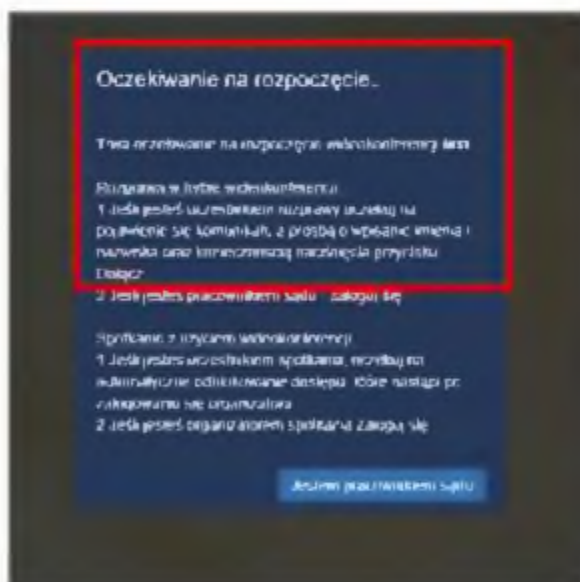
Oczekiwanie na rozpoczęcie..

Trwa oczekiwanie na rozpoczęcie wideokonferencji **test**

Rozprawa w trybie wideokonferencji
1 Jeśli jesteś uczestnikiem rozprawy oczekuj na pojawienie się komunikatu z prośbą o wpisanie imienia i nazwiska oraz konieczności naciśnięcia przycisku Dołącz
2 Jeśli jesteś pracownikiem sądu - zaloguj się

Spotkanie z użyciem wideokonferencji
1 Jeśli jesteś uczestnikiem spotkania, oczekuj na automatyczne odblokowanie dostępu, które nastąpi po zalogowaniu się organizatora
2 Jeśli jesteś organizatorem spotkania Zaloguj się

Jestem pracownikiem sądu